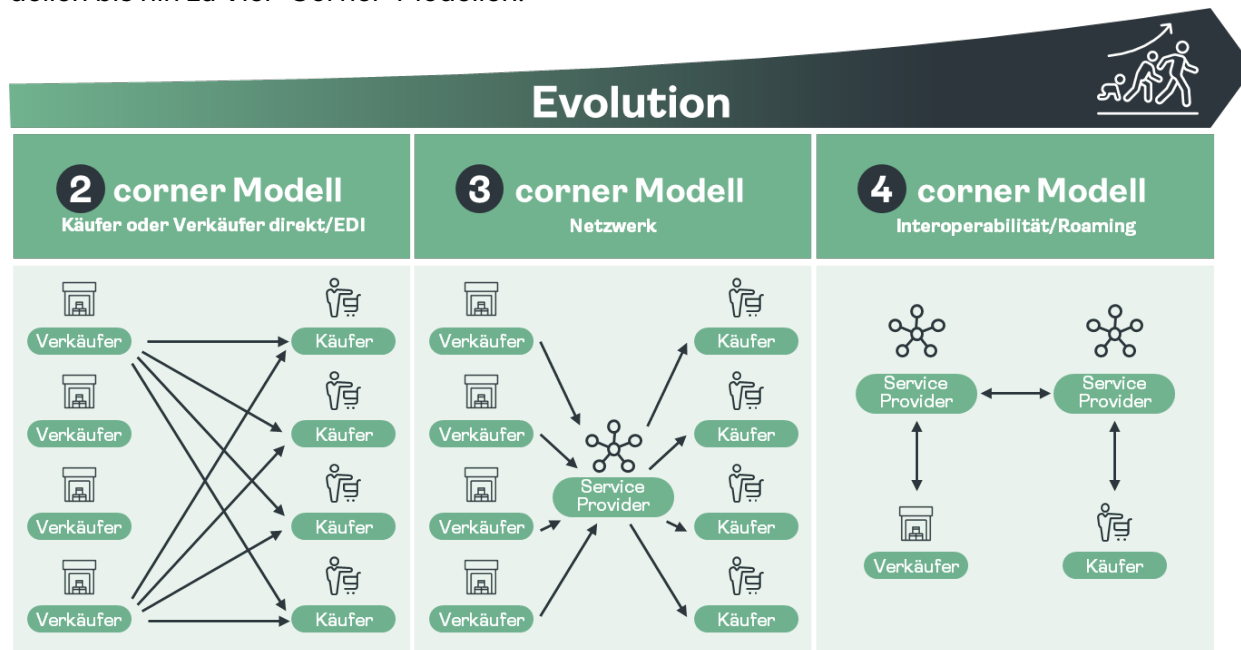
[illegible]

Evolution

2 corner Modell
Käufer oder Verkäufer direkt/EDI

Verkäufer
Verkäufer
Verkäufer
Verkäufer

Käufer
Käufer
Käufer
Käufer

3 corner Modell
Netzwerk

Verkäufer
Verkäufer
Verkäufer
Verkäufer

Service Provider

Käufer
Käufer
Käufer
Käufer

4 corner Modell
Interoperabilität/Roaming

Service Provider
Service Provider

Verkäufer
Käufer